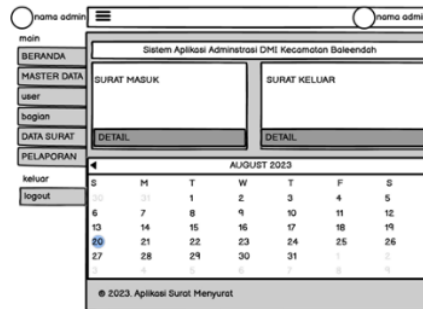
nama admin
nama admi

main
BERANDA
MASTER DATA
user
bagian
DATA SURAT
PELAPORAN
keluar
logout

Sistem Aplikasi Adminstrasi DMI Kecamatan Baleendah

SURAT MASUK
DETAIL

SURAT KELUAR
DETAIL

AUGUST 2023

| S | M | T | W | T | F | S |
|---|---|---|---|---|---|---|
| 30 | 31 | 1 | 2 | 3 | 4 | 5 |
| 6 | 7 | 8 | 9 | 10 | 11 | 12 |
| 13 | 14 | 15 | 16 | 17 | 18 | 19 |
| 20 | 21 | 22 | 23 | 24 | 25 | 26 |
| 27 | 28 | 29 | 30 | 31 | 1 | 2 |
| 3 | 4 | 5 | 6 | 7 | 8 | 9 |

© 2023. Aplikasi Surat Menyurat